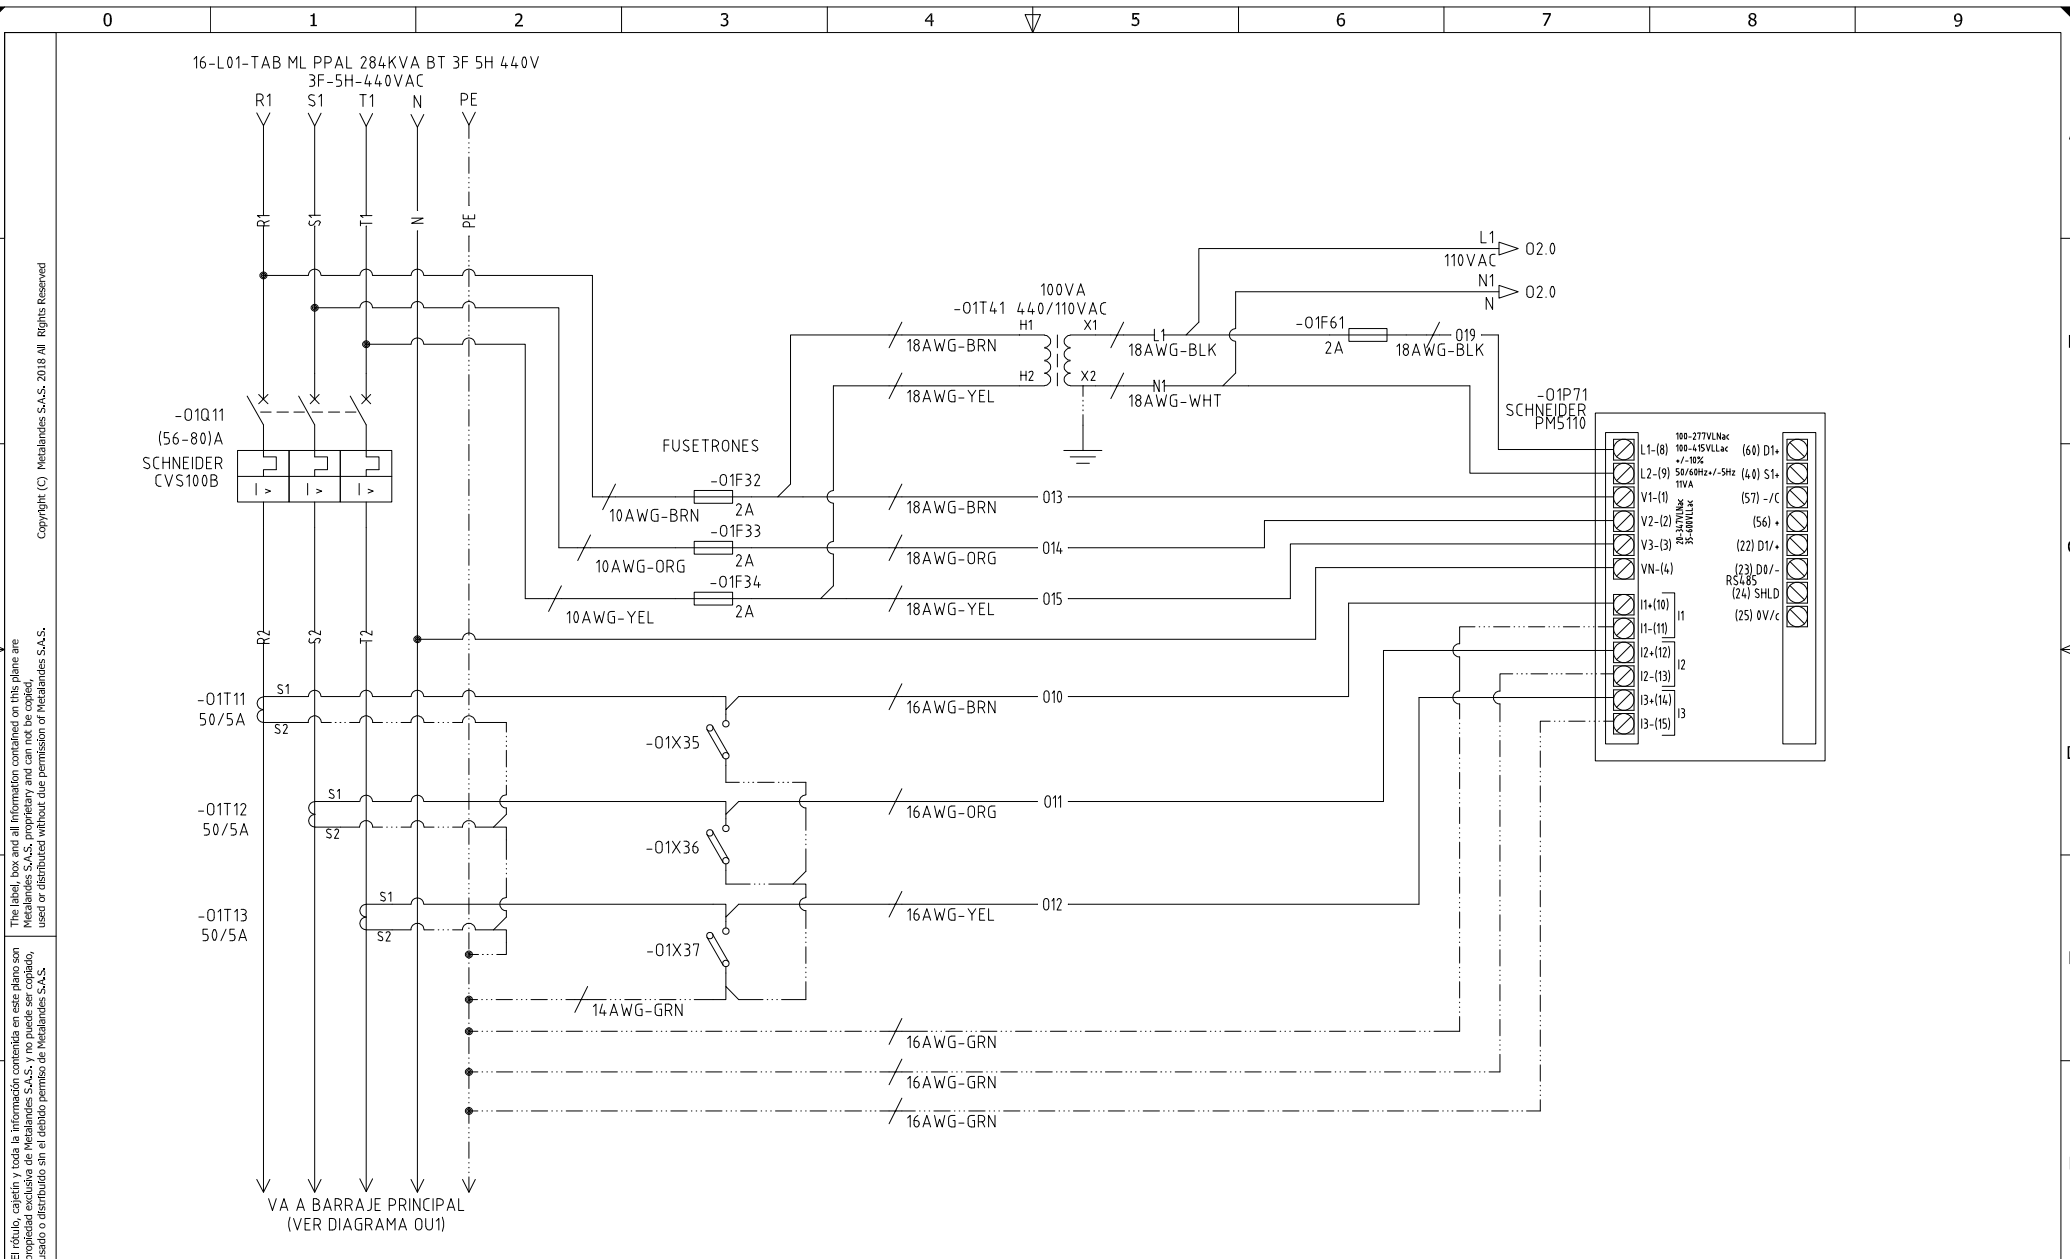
0 1 2 3 4 5 6 7 8 9

16-L01-TAB ML PPAL 284KVA BT 3F 5H 440V
3F-5H-440VAC
R1 S1 T1 N PE

R1 S1 T1 N PE

100VA
-01T41 440/110VAC
H1 X1
H2 X2
L1
18AWG-BLK
N1
18AWG-WHT
18AWG-BRN
18AWG-YEL

L1
110VAC
O2.0
N1
N
O2.0

-01F61
2A
019
18AWG-BLK

-01P71
SCHNEIDER
PM5110

L1-(8) 100-277VLNac 100-415VLLac +/-10% 50/60Hz+/-5Hz 11VA
L2-(9)
V1-(1)
V2-(2) 20-347VLNac 35-600VLLac
V3-(3)
VN-(4)
I1+(10)
I1-(11) I1
I2+(12)
I2-(13) I2
I3+(14)
I3-(15) I3

(60) D1+
(40) S1+
(57) -/C
(56) +
(22) D1/+
(23) D0/-
RS485
(24) SHLD
(25) 0V/c

-01Q11
(56-80)A
SCHNEIDER
CVS100B

FUSETRONES
-01F32
2A
10AWG-BRN
-01F33
2A
10AWG-ORG
-01F34
2A
10AWG-YEL

18AWG-BRN 013
18AWG-ORG 014
18AWG-YEL 015

R2 S2 T2

-01T11
50/5A
S1
S2
16AWG-BRN 010
-01X35

-01T12
50/5A
S1
S2
16AWG-ORG 011
-01X36

-01T13
50/5A
S1
S2
16AWG-YEL 012
-01X37

14AWG-GRN
16AWG-GRN
16AWG-GRN
16AWG-GRN

VA A BARRAJE PRINCIPAL
(VER DIAGRAMA OU1)

Copyright (C) Metalandes S.A.S. 2018 All Rights Reserved

The label, box and all information contained on this plane are Metalandes S.A.S. proprietary and can not be copied, used or distributed without due permission of Metalandes S.A.S.

El rótulo, cajetín y toda la información contenida en este plano son propiedad exclusiva de Metalandes S.A.S. y no puede ser copiado, usado o distribuido sin el debido permiso de Metalandes S.A.S.